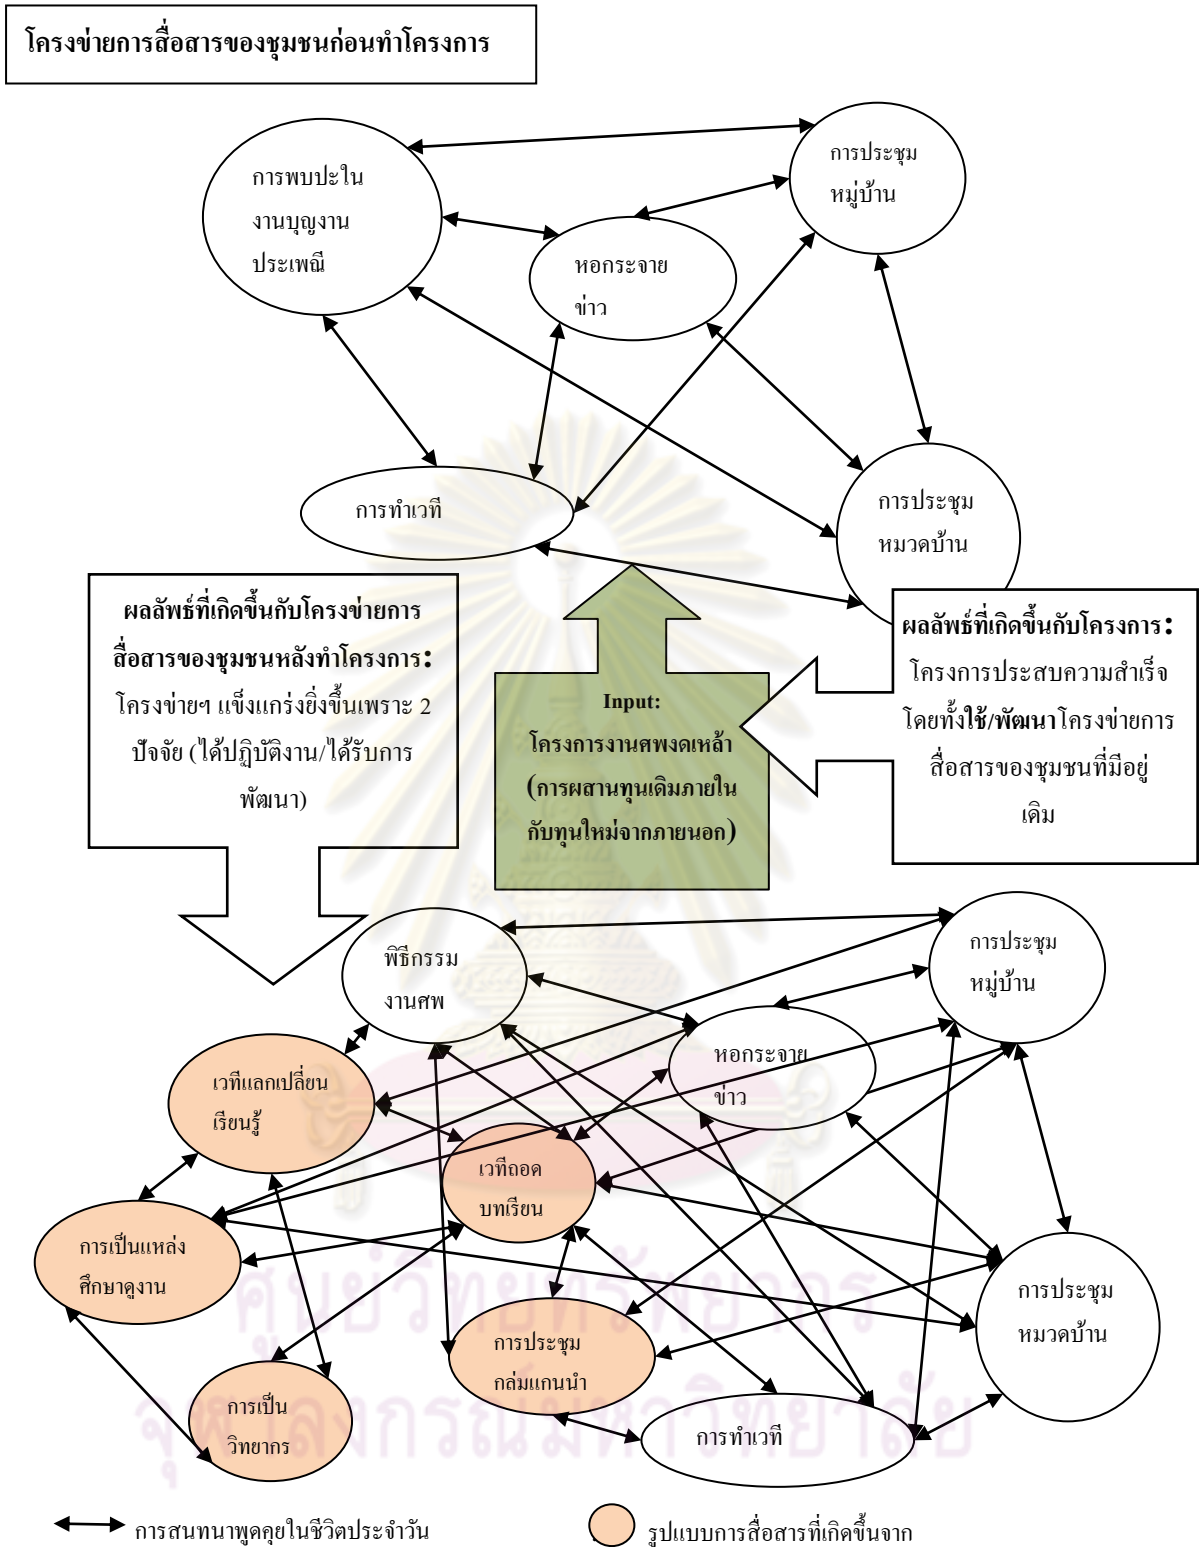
โครงข่ายการสื่อสารของชุมชนก่อนทำโครงการ

การพบปะในงานบุญงานประเพณี

การประชุมหมู่บ้าน

หอกระจายข่าว

การทำเวที

การประชุมหมวดบ้าน

ผลลัพธ์ที่เกิดขึ้นกับโครงข่ายการสื่อสารของชุมชนหลังทำโครงการ: โครงข่ายฯ แข็งแกร่งยิ่งขึ้นเพราะ 2 ปัจจัย (ได้ปฏิบัติงาน/ได้รับการพัฒนา)

Input: โครงการงานศพงดเหล้า (การผสานทุนเดิมภายในกับทุนใหม่จากภายนอก)

ผลลัพธ์ที่เกิดขึ้นกับโครงการ: โครงการประสบความสำเร็จโดยทั้งใช้/พัฒนาโครงข่ายการสื่อสารของชุมชนที่มีอยู่เดิม

พิธีกรรมงานศพ

การประชุมหมู่บ้าน

หอกระจายข่าว

เวทีแลกเปลี่ยนเรียนรู้

เวทีถอดบทเรียน

การเป็นแหล่งศึกษาดูงาน

การประชุมหมวดบ้าน

การประชุมกลุ่มแกนนำ

การเป็นวิทยากร

การทำเวที

การสนทนาพูดคุยในชีวิตประจำวัน

รูปแบบการสื่อสารที่เกิดขึ้นจาก

ศูนย์วิทยทรัพยากร
จุฬาลงกรณ์มหาวิทยาลัย